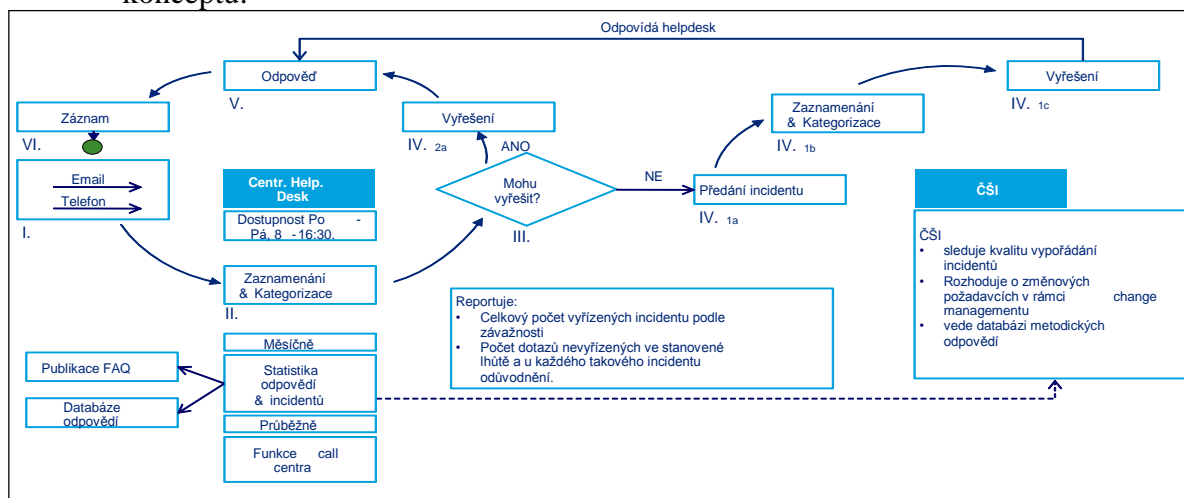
konceptu.

Odpovídá helpdesk

Odpověď

V.

Vyřešení

IV. 2a

ANO

Záznam

VI.

Email

Telefon

I.

Centr. Help. Desk

Dostupnost Po - Pá, 8 - 16:30.

Mohu vyřešit?

III.

NE

Zaznamenání & Kategorizace

IV. 1b

Vyřešení

IV. 1c

Předání incidentu

IV. 1a

ČŠI

ČŠI
• sleduje kvalitu vypořádání incidentů
• Rozhoduje o změnových požadavcích v rámci change managementu
• vede databázi metodických odpovědí

Zaznamenání & Kategorizace

II.

Reportuje:
• Celkový počet vyřízených incidentu podle závažnosti
• Počet dotazů nevyřízených ve stanovené lhůtě a u každého takového incidentu odůvodnění.

Měsíčně

Publikace FAQ

Statistika odpovědí & incidentů

Databáze odpovědí

Průběžně

Funkce call centra